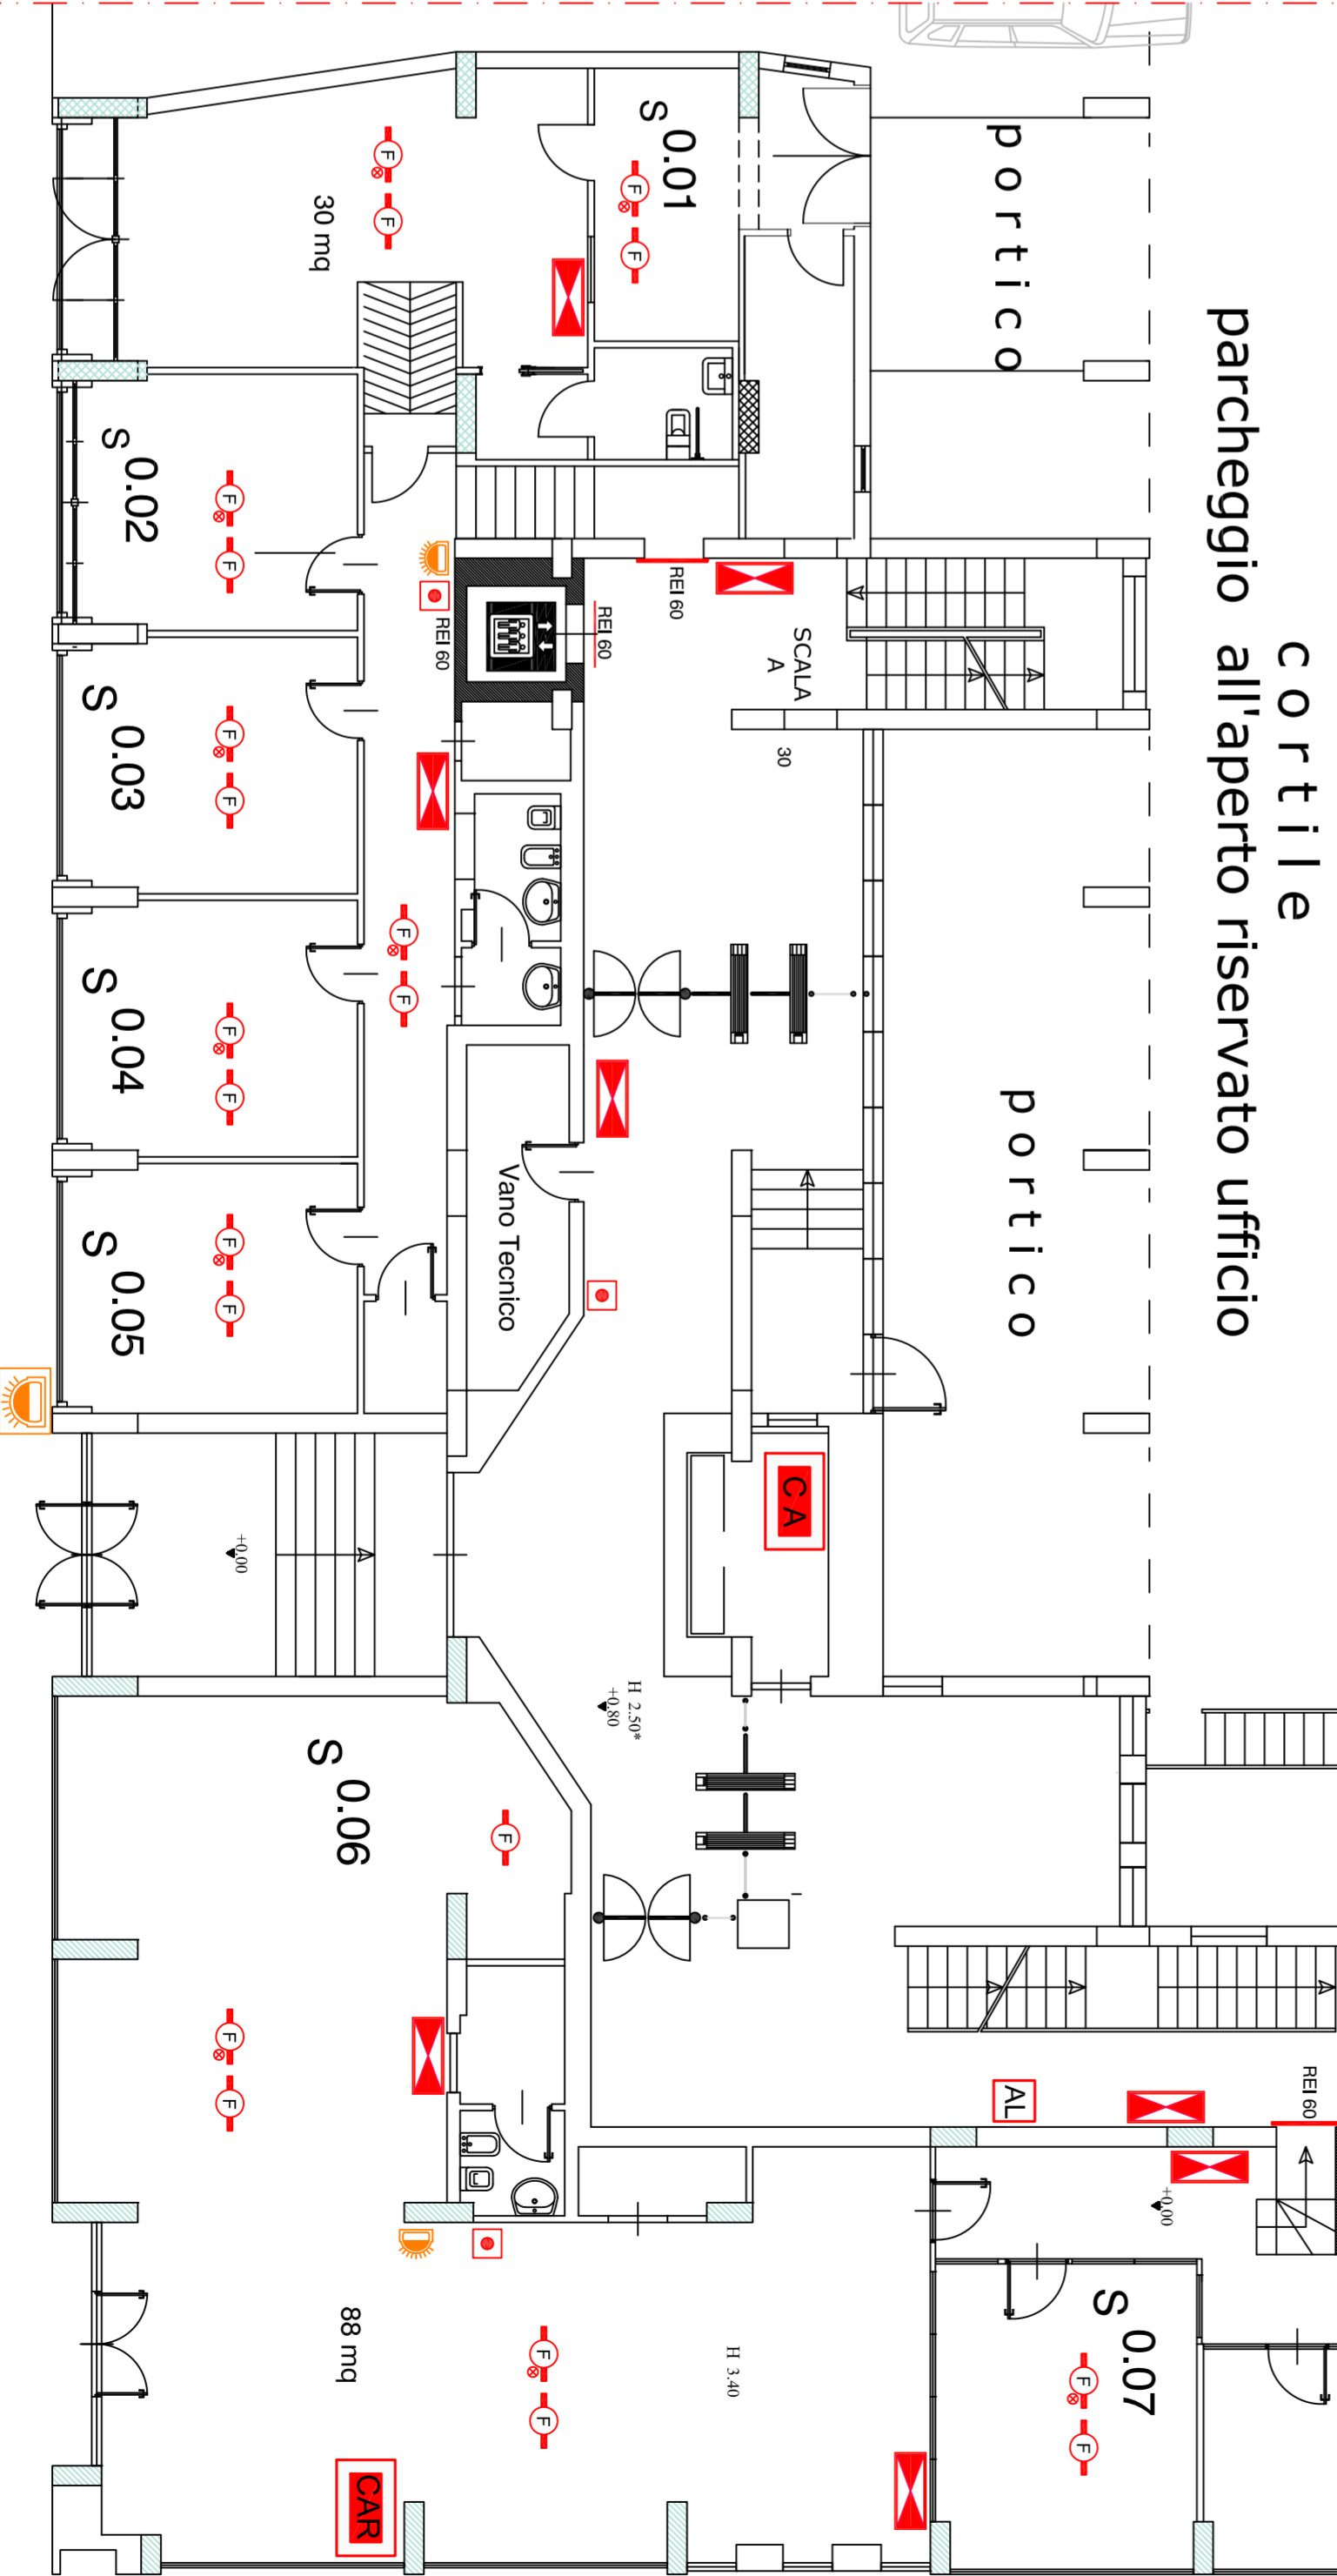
cortile
parcheggio all'aperto riservato ufficio

portico

portico

S 0.01

30 mq

F
F
F
F

S 0.02
F
F

S 0.03
F
F

S 0.04
F
F
F
F

S 0.05
F
F

REI 60
REI 60
REI 60

SCALA A

30

Vano Tecnico

C A

+0.00

H 2.50*
+0.80

S 0.06
F
F
F

88 mq

F
F

CAR

H 3.40

AL

REI 60

+0.00

S 0.07
F
F